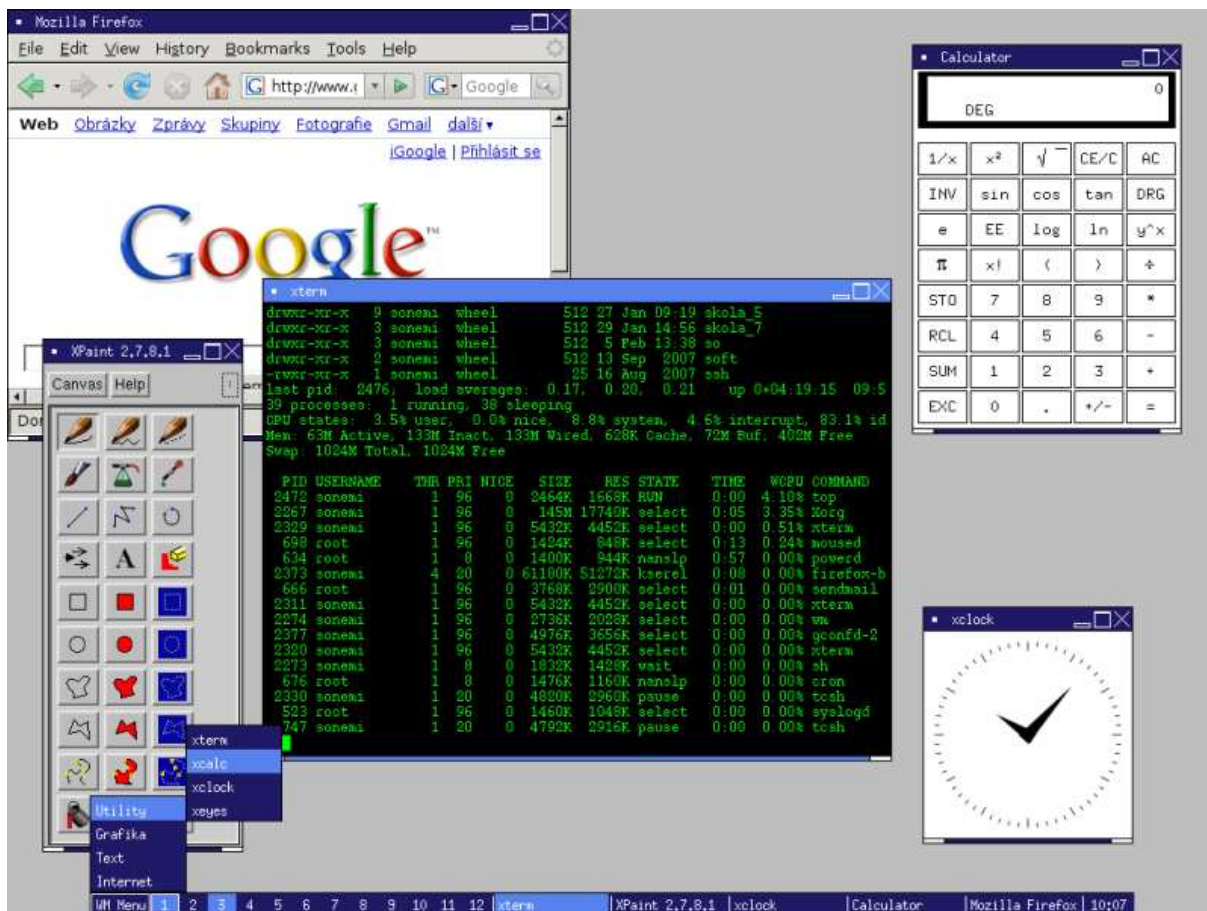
Mozilla Firefox

File Edit View History Bookmarks Tools Help

http://www.

Google

Web Obrázky Zprávy Skupiny Fotografie Gmail další ▾

iGoogle | Přihlásit se

Google™

Do

Calculator

0

DEG

| 1/x | x² | √‾ | CE/C | AC |
|---|---|---|---|---|
| INV | sin | cos | tan | DRG |
| e | EE | log | ln | y^x |
| π | x! | ( | ) | ÷ |
| STO | 7 | 8 | 9 | * |
| RCL | 4 | 5 | 6 | - |
| SUM | 1 | 2 | 3 | + |
| EXC | 0 | . | +/- | = |

xterm

drwxr-xr-x 9 sonemi wheel 512 27 Jan 09:19 skola_5
drwxr-xr-x 3 sonemi wheel 512 29 Jan 14:56 skola_7
drwxr-xr-x 3 sonemi wheel 512 5 Feb 13:38 so
drwxr-xr-x 2 sonemi wheel 512 13 Sep 2007 soft
-rwxr-xr-x 1 sonemi wheel 25 16 Aug 2007 ssh
last pid: 2476; load averages: 0.17, 0.20, 0.21 up 0+04:19:15 09:5
39 processes: 1 running, 38 sleeping
CPU states: 3.5% user, 0.0% nice, 8.8% system, 4.6% interrupt, 83.1% id
Mem: 63M Active, 133M Inact, 133M Wired, 628K Cache, 72M Buf, 402M Free
Swap: 1024M Total, 1024M Free

| PID | USERNAME | THR | PRI | NICE | SIZE | RES | STATE | TIME | WCPU | COMMAND |
|---|---|---|---|---|---|---|---|---|---|---|
| 2472 | sonemi | 1 | 96 | 0 | 2464K | 1668K | RUN | 0:00 | 4.10% | top |
| 2267 | sonemi | 1 | 96 | 0 | 145M | 17740K | select | 0:05 | 3.35% | Xorg |
| 2329 | sonemi | 1 | 96 | 0 | 5432K | 4452K | select | 0:00 | 0.51% | xterm |
| 698 | root | 1 | 96 | 0 | 1424K | 848K | select | 0:13 | 0.24% | moused |
| 634 | root | 1 | 8 | 0 | 1400K | 944K | nanslp | 0:57 | 0.00% | powerd |
| 2373 | sonemi | 4 | 20 | 0 | 61180K | 51272K | kserel | 0:08 | 0.00% | firefox-b |
| 666 | root | 1 | 96 | 0 | 3768K | 2900K | select | 0:01 | 0.00% | sendmail |
| 2311 | sonemi | 1 | 96 | 0 | 5432K | 4452K | select | 0:00 | 0.00% | xterm |
| 2274 | sonemi | 1 | 96 | 0 | 2736K | 2028K | select | 0:00 | 0.00% | wm |
| 2377 | sonemi | 1 | 96 | 0 | 4976K | 3656K | select | 0:00 | 0.00% | gconfd-2 |
| 2320 | sonemi | 1 | 96 | 0 | 5432K | 4452K | select | 0:00 | 0.00% | xterm |
| 2273 | sonemi | 1 | 8 | 0 | 1832K | 1428K | wait | 0:00 | 0.00% | sh |
| 676 | root | 1 | 8 | 0 | 1476K | 1160K | nanslp | 0:00 | 0.00% | cron |
| 2330 | sonemi | 1 | 20 | 0 | 4820K | 2960K | pause | 0:00 | 0.00% | tcsh |
| 523 | root | 1 | 96 | 0 | 1460K | 1048K | select | 0:00 | 0.00% | syslogd |
| 747 | sonemi | 1 | 20 | 0 | 4792K | 2916K | pause | 0:00 | 0.00% | tcsh |

XPaint 2.7.8.1

Canvas Help

A

xterm
xcalc
xclock
xeyes

Utility
Grafika
Text
Internet

xclock

WM Menu 1 2 3 4 5 6 7 8 9 10 11 12 xterm XPaint 2.7.8.1 xclock Calculator Mozilla Firefox 10:07